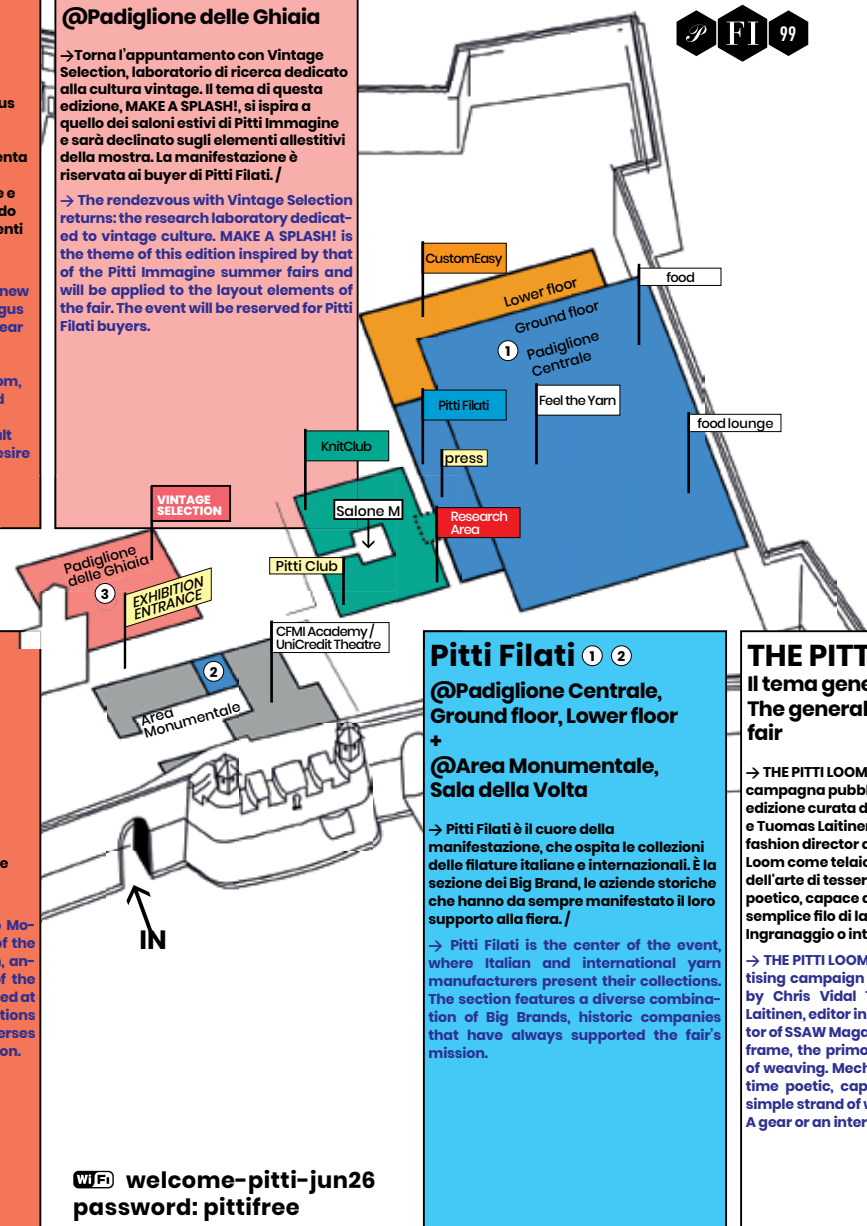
@Padiglione delle Ghiaia

→Torna l'appuntamento con Vintage Selection, laboratorio di ricerca dedicato alla cultura vintage. Il tema di questa edizione, MAKE A SPLASH!, si ispira a quello dei saloni estivi di Pitti Immagine e sarà declinato sugli elementi allestitivi della mostra. La manifestazione è riservata ai buyer di Pitti Filati. /

→ The rendezvous with Vintage Selection returns: the research laboratory dedicated to vintage culture. MAKE A SPLASH! is the theme of this edition inspired by that of the Pitti Immagine summer fairs and will be applied to the layout elements of the fair. The event will be reserved for Pitti Filati buyers.

P FI 99

CustomEasy
food
Lower floor
Ground floor
1 Padiglione Centrale
Pitti Filati
Feel the Yarn
food lounge
KnitClub
press
Salone M
Research Area
VINTAGE SELECTION
Padiglione delle Ghiaia
3
EXHIBITION ENTRANCE
Pitti Club
CFMI Academy / UniCredit Theatre
2
Area Monumentale
IN

Pitti Filati 1 2

@Padiglione Centrale, Ground floor, Lower floor
+
@Area Monumentale, Sala della Volta

→ Pitti Filati è il cuore della manifestazione, che ospita le collezioni delle filature italiane e internazionali. È la sezione dei Big Brand, le aziende storiche che hanno da sempre manifestato il loro supporto alla fiera. /

→ Pitti Filati is the center of the event, where Italian and international yarn manufacturers present their collections. The section features a diverse combination of Big Brands, historic companies that have always supported the fair's mission.

THE PITT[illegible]
Il tema gene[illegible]
The general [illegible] fair

→ THE PITTI LOOM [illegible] campagna pubbl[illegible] edizione curata d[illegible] e Tuomas Laitinen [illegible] fashion director d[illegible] Loom come telaio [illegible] dell'arte di tesser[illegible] poetico, capace d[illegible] semplice filo di la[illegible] Ingranaggio o int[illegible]

→ THE PITTI LOOM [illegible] tising campaign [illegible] by Chris Vidal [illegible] Laitinen, editor in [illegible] tor of SSAW Maga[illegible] frame, the primo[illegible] of weaving. Mech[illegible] time poetic, cap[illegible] simple strand of w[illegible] A gear or an inter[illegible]

welcome-pitti-jun26
password: pittifree